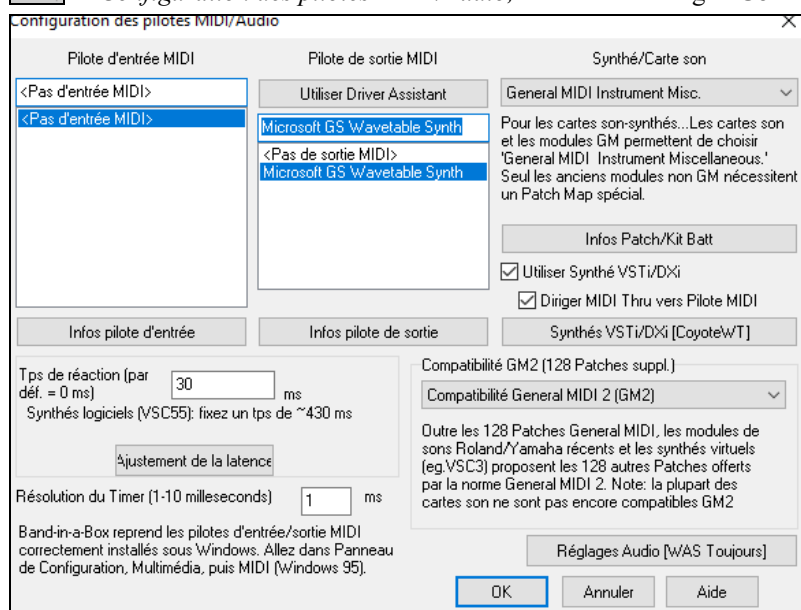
Configuration des pilotes MIDI/Audio

Pilote d'entrée MIDI

<Pas d'entrée MIDI>

<Pas d'entrée MIDI>

Pilote de sortie MIDI

Utiliser Driver Assistant

Microsoft GS Wavetable Synth

<Pas de sortie MIDI>
Microsoft GS Wavetable Synth

Synthé/Carte son

General MIDI Instrument Misc.

Pour les cartes son-synthés...Les cartes son et les modules GM permettent de choisir 'General MIDI Instrument Miscellaneous.' Seul les anciens modules non GM nécessitent un Patch Map spécial.

Infos Patch/Kit Batt

Utiliser Synthé VSTi/DXi

Diriger MIDI Thru vers Pilote MIDI

Infos pilote d'entrée

Infos pilote de sortie

Synthés VSTi/DXi [CoyoteWT]

Tps de réaction (par déf. = 0 ms)

30

ms

Synthés logiciels (VSC55): fixez un tps de ~430 ms

Ajustement de la latence

Résolution du Timer (1-10 milleseconds)

1

ms

Band-in-a-Box reprend les pilotes d'entrée/sortie MIDI correctement installés sous Windows. Allez dans Panneau de Configuration, Multimédia, puis MIDI (Windows 95).

Compatibilité GM2 (128 Patches suppl.)

Compatibilité General MIDI 2 (GM2)

Outre les 128 Patches General MIDI, les modules de sons Roland/Yamaha récents et les synthés virtuels (eg.VSC3) proposent les 128 autres Patches offerts par la norme General MIDI 2. Note: la plupart des cartes son ne sont pas encore compatibles GM2

Réglages Audio [WAS Toujours]

OK

Annuler

Aide